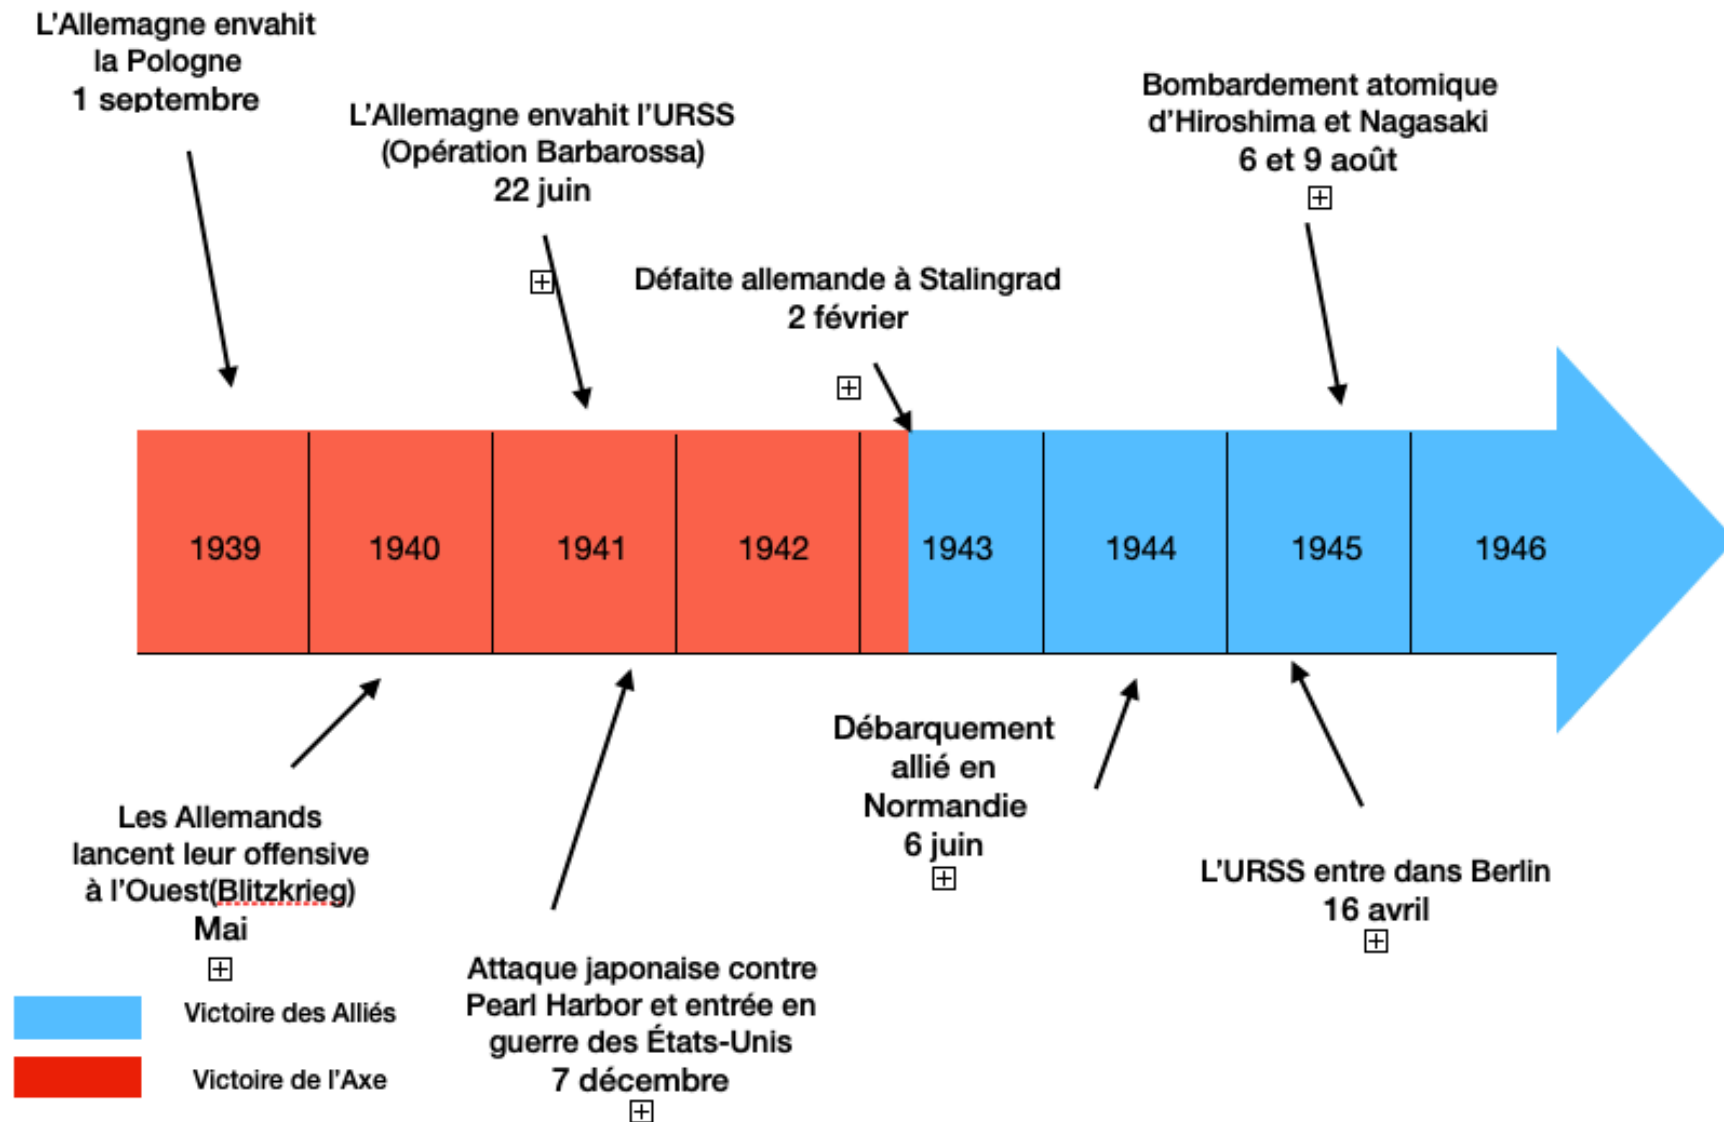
L'Allemagne envahit la Pologne
1 septembre

L'Allemagne envahit l'URSS
(Opération Barbarossa)
22 juin

Défaite allemande à Stalingrad
2 février

Bombardement atomique d'Hiroshima et Nagasaki
6 et 9 août

| 1939 | 1940 | 1941 | 1942 | | 1943 | 1944 | 1945 | 1946 |
|---|---|---|---|---|---|---|---|---|

Les Allemands lancent leur offensive à l'Ouest(Blitzkrieg)
Mai

Attaque japonaise contre Pearl Harbor et entrée en guerre des États-Unis
7 décembre

Débarquement allié en Normandie
6 juin

L'URSS entre dans Berlin
16 avril

Victoire des Alliés

Victoire de l'Axe